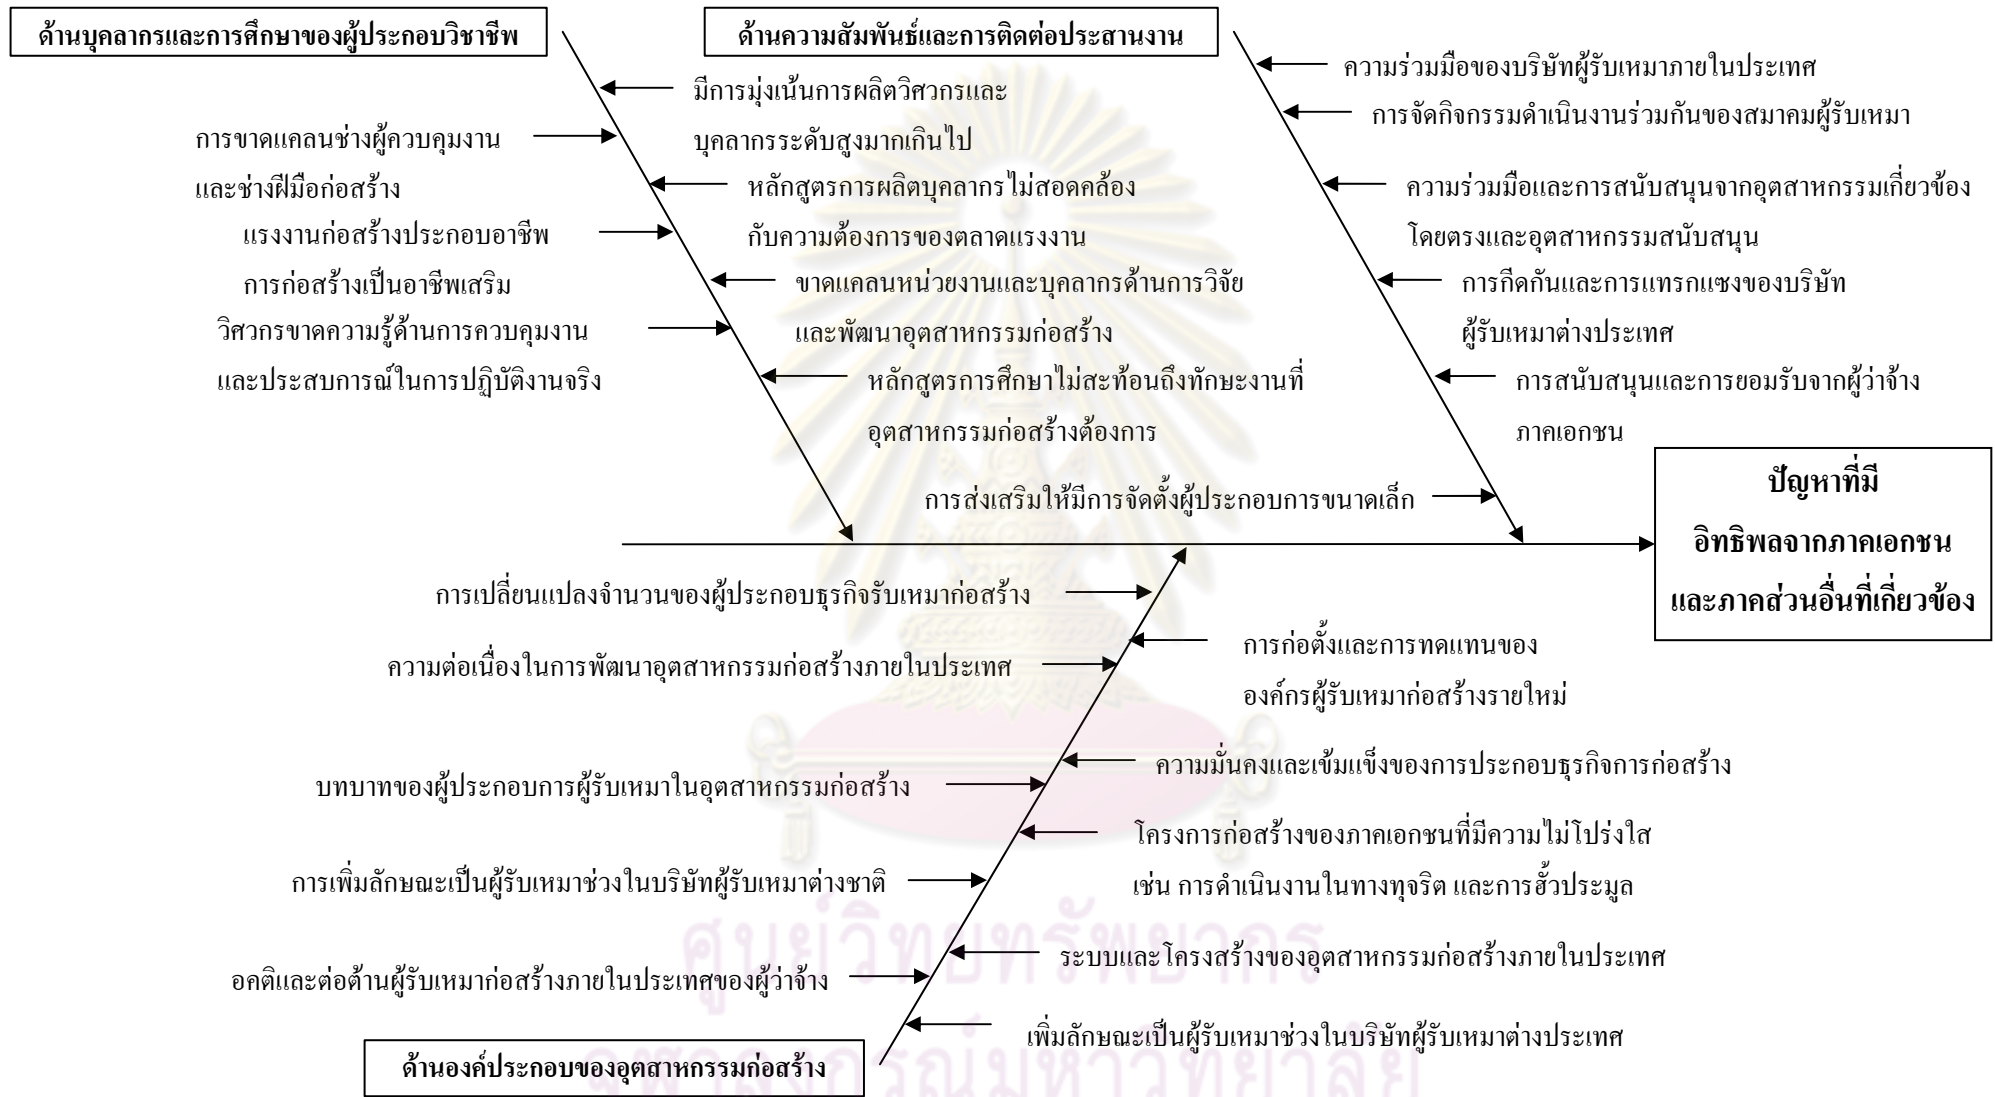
ด้านบุคลากรและการศึกษาของผู้ประกอบวิชาชีพ

มีการมุ่งเน้นการผลิตวิศวกรและบุคลากรระดับสูงมากเกินไป

การขาดแคลนช่างผู้ควบคุมงานและช่างฝีมือก่อสร้าง

หลักสูตรการผลิตบุคลากรไม่สอดคล้องกับความต้องการของตลาดแรงงาน

แรงงานก่อสร้างประกอบอาชีพการก่อสร้างเป็นอาชีพเสริม

ขาดแคลนหน่วยงานและบุคลากรด้านการวิจัยและพัฒนาอุตสาหกรรมก่อสร้าง

วิศวกรขาดความรู้ด้านการควบคุมงานและประสบการณ์ในการปฏิบัติงานจริง

หลักสูตรการศึกษาไม่สะท้อนถึงทักษะงานที่อุตสาหกรรมก่อสร้างต้องการ

ด้านความสัมพันธ์และการติดต่อประสานงาน

ความร่วมมือของบริษัทผู้รับเหมาภายในประเทศ

การจัดกิจกรรมดำเนินงานร่วมกันของสมาคมผู้รับเหมา

ความร่วมมือและการสนับสนุนจากอุตสาหกรรมเกี่ยวข้องโดยตรงและอุตสาหกรรมสนับสนุน

การกีดกันและการแทรกแซงของบริษัทผู้รับเหมาต่างประเทศ

การสนับสนุนและการยอมรับจากผู้ว่าจ้างภาคเอกชน

การส่งเสริมให้มีการจัดตั้งผู้ประกอบการขนาดเล็ก

ปัญหาที่มีอิทธิพลจากภาคเอกชนและภาคส่วนอื่นที่เกี่ยวข้อง

การเปลี่ยนแปลงจำนวนของผู้ประกอบธุรกิจรับเหมาก่อสร้าง

การก่อตั้งและการทดแทนขององค์กรผู้รับเหมาก่อสร้างรายใหม่

ความต่อเนื่องในการพัฒนาอุตสาหกรรมก่อสร้างภายในประเทศ

ความมั่นคงและเข้มแข็งของการประกอบธุรกิจการก่อสร้าง

บทบาทของผู้ประกอบการผู้รับเหมาในอุตสาหกรรมก่อสร้าง

โครงการก่อสร้างของภาคเอกชนที่มีความไม่โปร่งใส เช่น การดำเนินงานในทางทุจริต และการฮั้วประมูล

การเพิ่มลักษณะเป็นผู้รับเหมาช่วงในบริษัทผู้รับเหมาต่างชาติ

ระบบและโครงสร้างของอุตสาหกรรมก่อสร้างภายในประเทศ

อคติและต่อต้านผู้รับเหมาก่อสร้างภายในประเทศของผู้ว่าจ้าง

เพิ่มลักษณะเป็นผู้รับเหมาช่วงในบริษัทผู้รับเหมาต่างประเทศ

ด้านองค์ประกอบของอุตสาหกรรมก่อสร้าง

ศูนย์วิทยทรัพยากร จุฬาลงกรณ์มหาวิทยาลัย